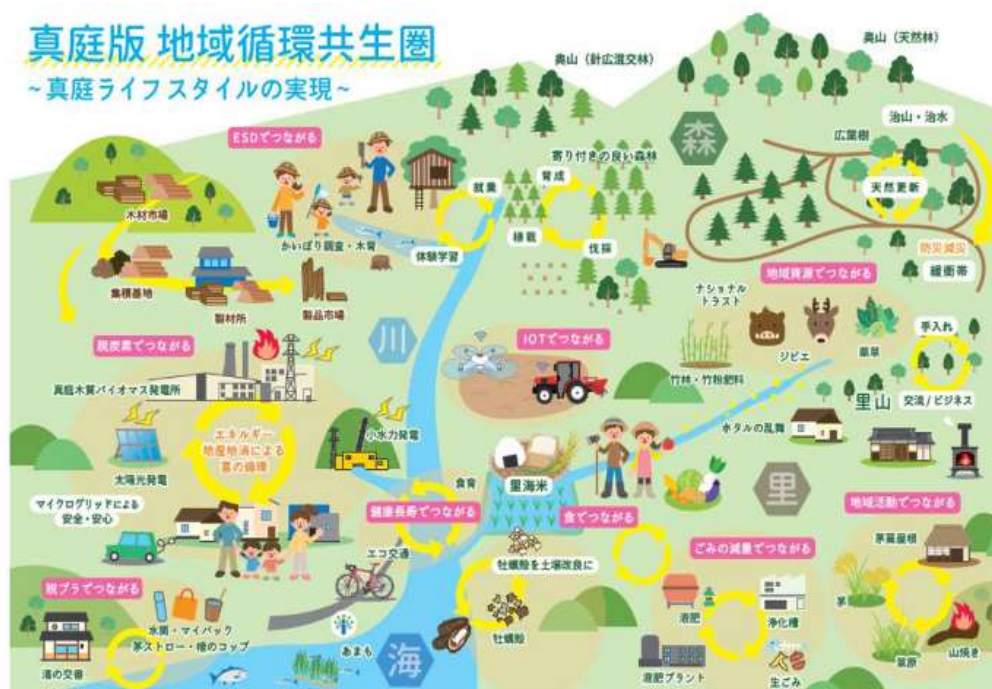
真庭版 地域循環共生圏
~真庭ライフスタイルの実現~

奥山（針広混交林）
奥山（天然林）
森
治山・治水
広葉樹
天然更新
防災減災
緩衝帯
寄り付きの良い森林
育成
就業
植栽
伐採
ESDでつながる
かいぼり調査・木育
体験学習
木材市場
集積基地
製材所
製品市場
脱炭素でつながる
真庭木質バイオマス発電所
川
IOTでつながる
地域資源でつながる
ナショナル
トラスト
竹林・竹粉肥料
ジビエ
薬草
手入れ
里山
交流 / ビジネス
ホタルの乱舞
エネルギー
地産地消による
富の循環
太陽光発電
小水力発電
食育
里海米
里
健康長寿でつながる
食でつながる
地域活動でつながる
茅葺屋根
茅
マイクログリッドによる
安全・安心
エコ交通
牡蠣殻を土壌改良に
ごみの減量でつながる
堆肥
浄化槽
脱プラでつながる
水筒・マイバック
麦ストロー・檜のコップ
海の交番
あまもー
海
牡蠣殻
液肥プラント
生ごみ
草原
山焼き